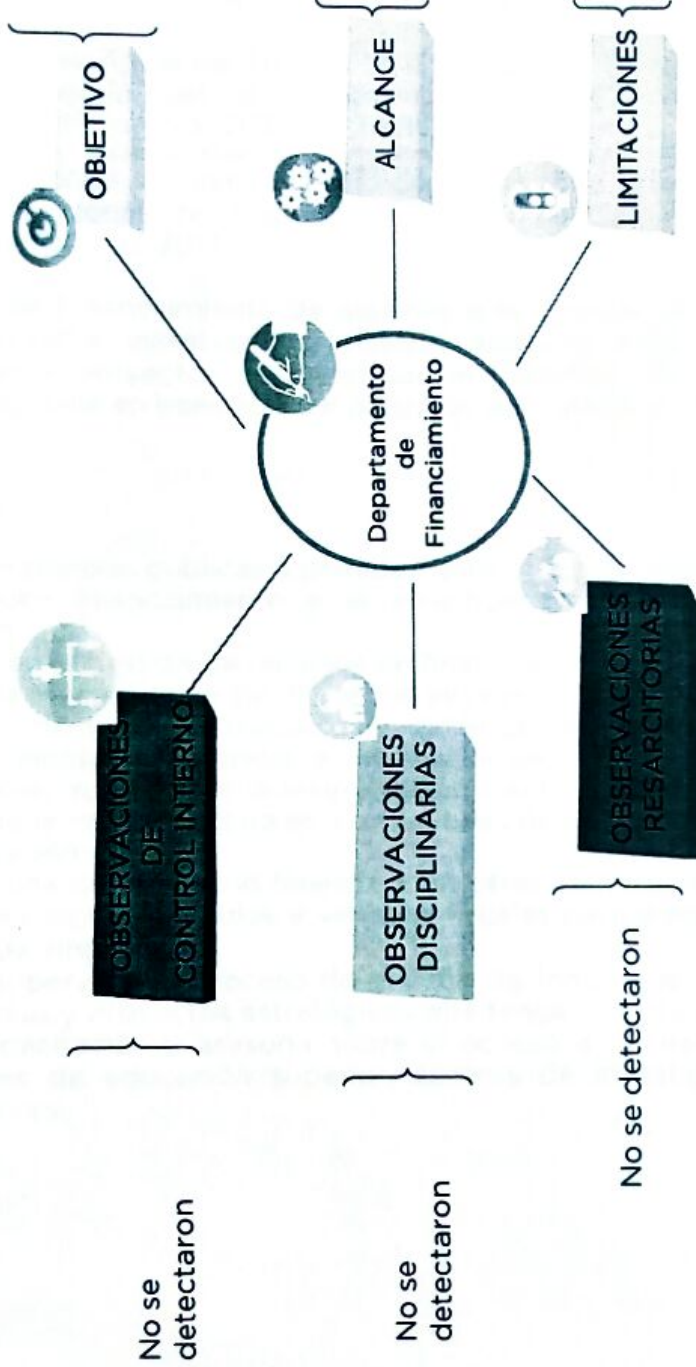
Departamento de Financiamiento

OBJETIVO

ALCANCE

LIMITACIONES

OBSERVACIONES DE CONTROL INTERNO

No se detectaron

OBSERVACIONES DISCIPLINARIAS

No se detectaron

OBSERVACIONES RESARCITORIAS

No se detectaron